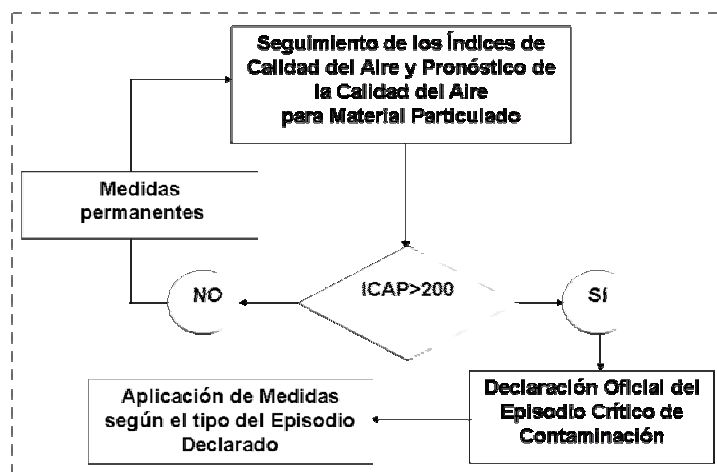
Seguimiento de los Índices de Calidad del Aire y Pronóstico de la Calidad del Aire para Material Particulado

Medidas permanentes

NO

ICAP>200

SI

Declaración Oficial del Episodio Crítico de Contaminación

Aplicación de Medidas según el tipo del Episodio Declarado